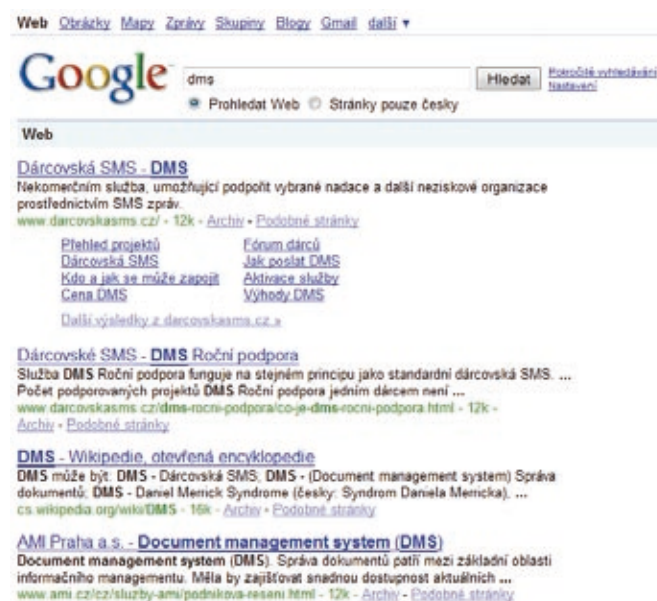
Web Obrázky Mapy Zprávy Skupiny Blogy Gmail další ▾

Google dms Hledat Pokročilé vyhledávání Nastavení

Prohledat Web Stránky pouze česky

Web

Dárcovská SMS - DMS
Nekomerčním služba, umožňující podpořit vybrané nadace a další neziskové organizace prostřednictvím SMS zpráv.
www.darcovskasms.cz/ - 12k - Archiv - Podobné stránky

Přehled projektů
Dárcovská SMS
Kdo a jak se může zapojit
Cena DMS

Fórum dárců
Jak poslat DMS
Aktivace služby
Výhody DMS

Další výsledky z darcovskasms.cz »

Dárcovské SMS - DMS Roční podpora
Služba DMS Roční podpora funguje na stejném principu jako standardní dárcovská SMS. ... Počet podporovaných projektů DMS Roční podpora jedním dárcem není ...
www.darcovskasms.cz/dms-rocni-podpora/co-je-dms-rocni-podpora.html - 12k - Archiv - Podobné stránky

DMS - Wikipedie, otevřená encyklopedie
DMS může být: DMS - Dárcovská SMS; DMS - (Document management system) Správa dokumentů; DMS - Daniel Merrick Syndrome (česky: Syndrom Daniela Merricka). ...
cs.wikipedia.org/wiki/DMS - 16k - Archiv - Podobné stránky

AMI Praha a.s. - Document management system (DMS)
Document management system (DMS). Správa dokumentů patří mezi základní oblasti informačního managementu. Měla by zajišťovat snadnou dostupnost aktuálních ...
www.ami.cz/cz/sluzby-ami/podnikova-reseni.html - 12k - Archiv - Podobné stránky